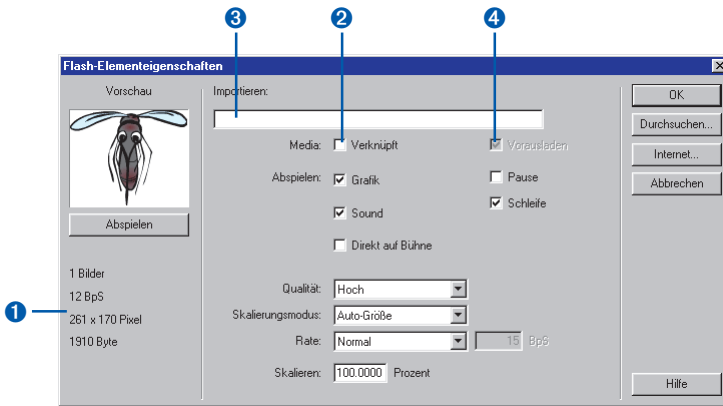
3 2 4

Flash-Elementeigenschaften

Vorschau

Abspielen

1 Bilder
12 BpS
261 x 170 Pixel
1910 Byte

1

Importieren:

Media: Verknüpft

Vorausladen

Abspielen: Grafik

Pause

Schleife

Sound

Direkt auf Bühne

Qualität: Hoch

Skalierungsmodus: Auto-Größe

Rate: Normal

15 BpS

Skalieren: 100.0000 Prozent

OK

Durchsuchen...

Internet...

Abbrechen

Hilfe